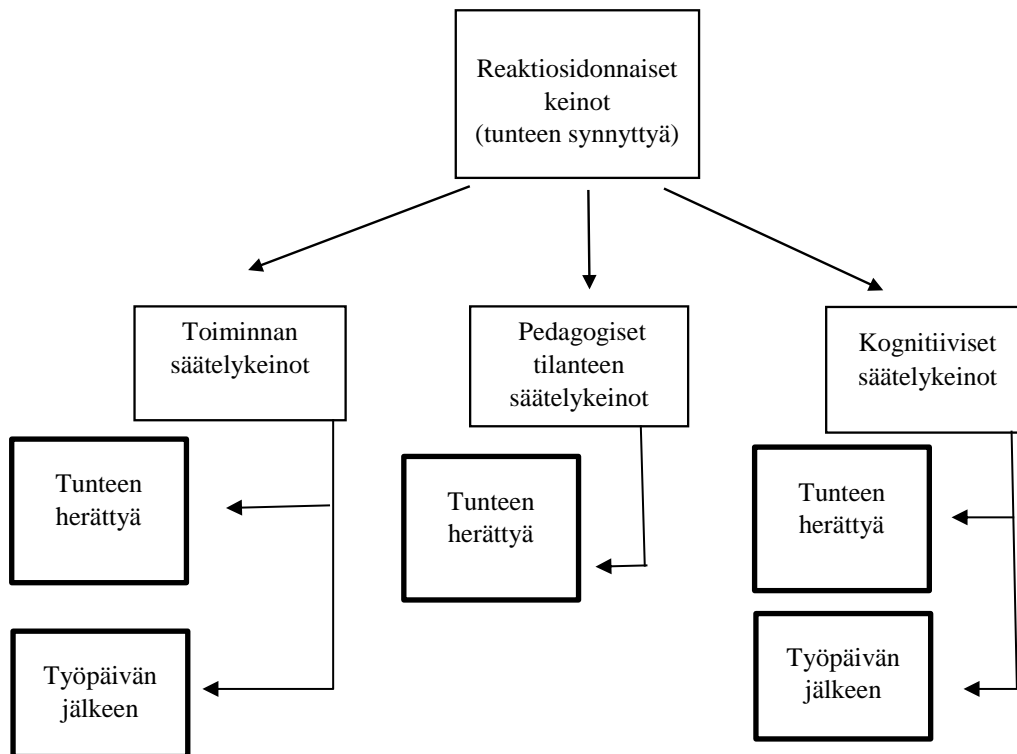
Reaktiosidonnaiset keinot (tunteen synnyttyä)

Toiminnan säätelykeinot

Tunteen herättyä

Työpäivän jälkeen

Pedagogiset tilanteen säätelykeinot

Tunteen herättyä

Kognitiiviset säätelykeinot

Tunteen herättyä

Työpäivän jälkeen